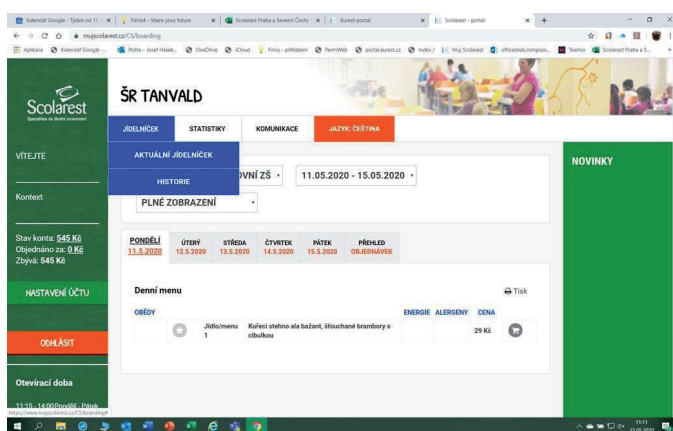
Kalendář Google - Týden od 11. | Firma - Share your future | Scolarest Praha a Severní Čechy | Eurest-portal | Scolarest - portál

mujscolarest.cz/CS/boarding

Aplikace | Kalendář Google | Pošta – Josef Hásek | OneDrive | iCloud | Firma - přihlášení | PermWeb | portal.eurest.cz | index | Můj Scolarest | officedesk.compass | Teamio | Scolarest Praha a S...

Scolarest
Specialista na školní stravování

ŠR TANVALD

JÍDELNÍČEK | STATISTIKY | KOMUNIKACE | JAZYK: ČEŠTINA

AKTUÁLNÍ JÍDELNÍČEK

HISTORIE

VÍTEJTE

Kontext

Stav konta: 545 Kč
Objednáno za: 0 Kč
Zbývá: 545 Kč

NASTAVENÍ ÚČTU

ODHLÁSIT

Otevírací doba

11:15 - 14:00 Pondělí - Pátek

VNÍ ZŠ

11.05.2020 - 15.05.2020

PLNÉ ZOBRAZENÍ

PONDĚLÍ 11.5.2020 | ÚTERÝ 12.5.2020 | STŘEDA 13.5.2020 | ČTVRTEK 14.5.2020 | PÁTEK 15.5.2020 | PŘEHLED OBJEDNÁVEK

Denní menu

Tisk

OBĚDY | ENERGIE | ALERGENY | CENA

| | Jídlo/menu 1 | Kuřecí stehno ala bažant, šťouchané brambory s cibulkou | | | 29 Kč |

NOVINKY

https://www.mujscolarest.cz/CS/boarding#

11:11
15.05.2020